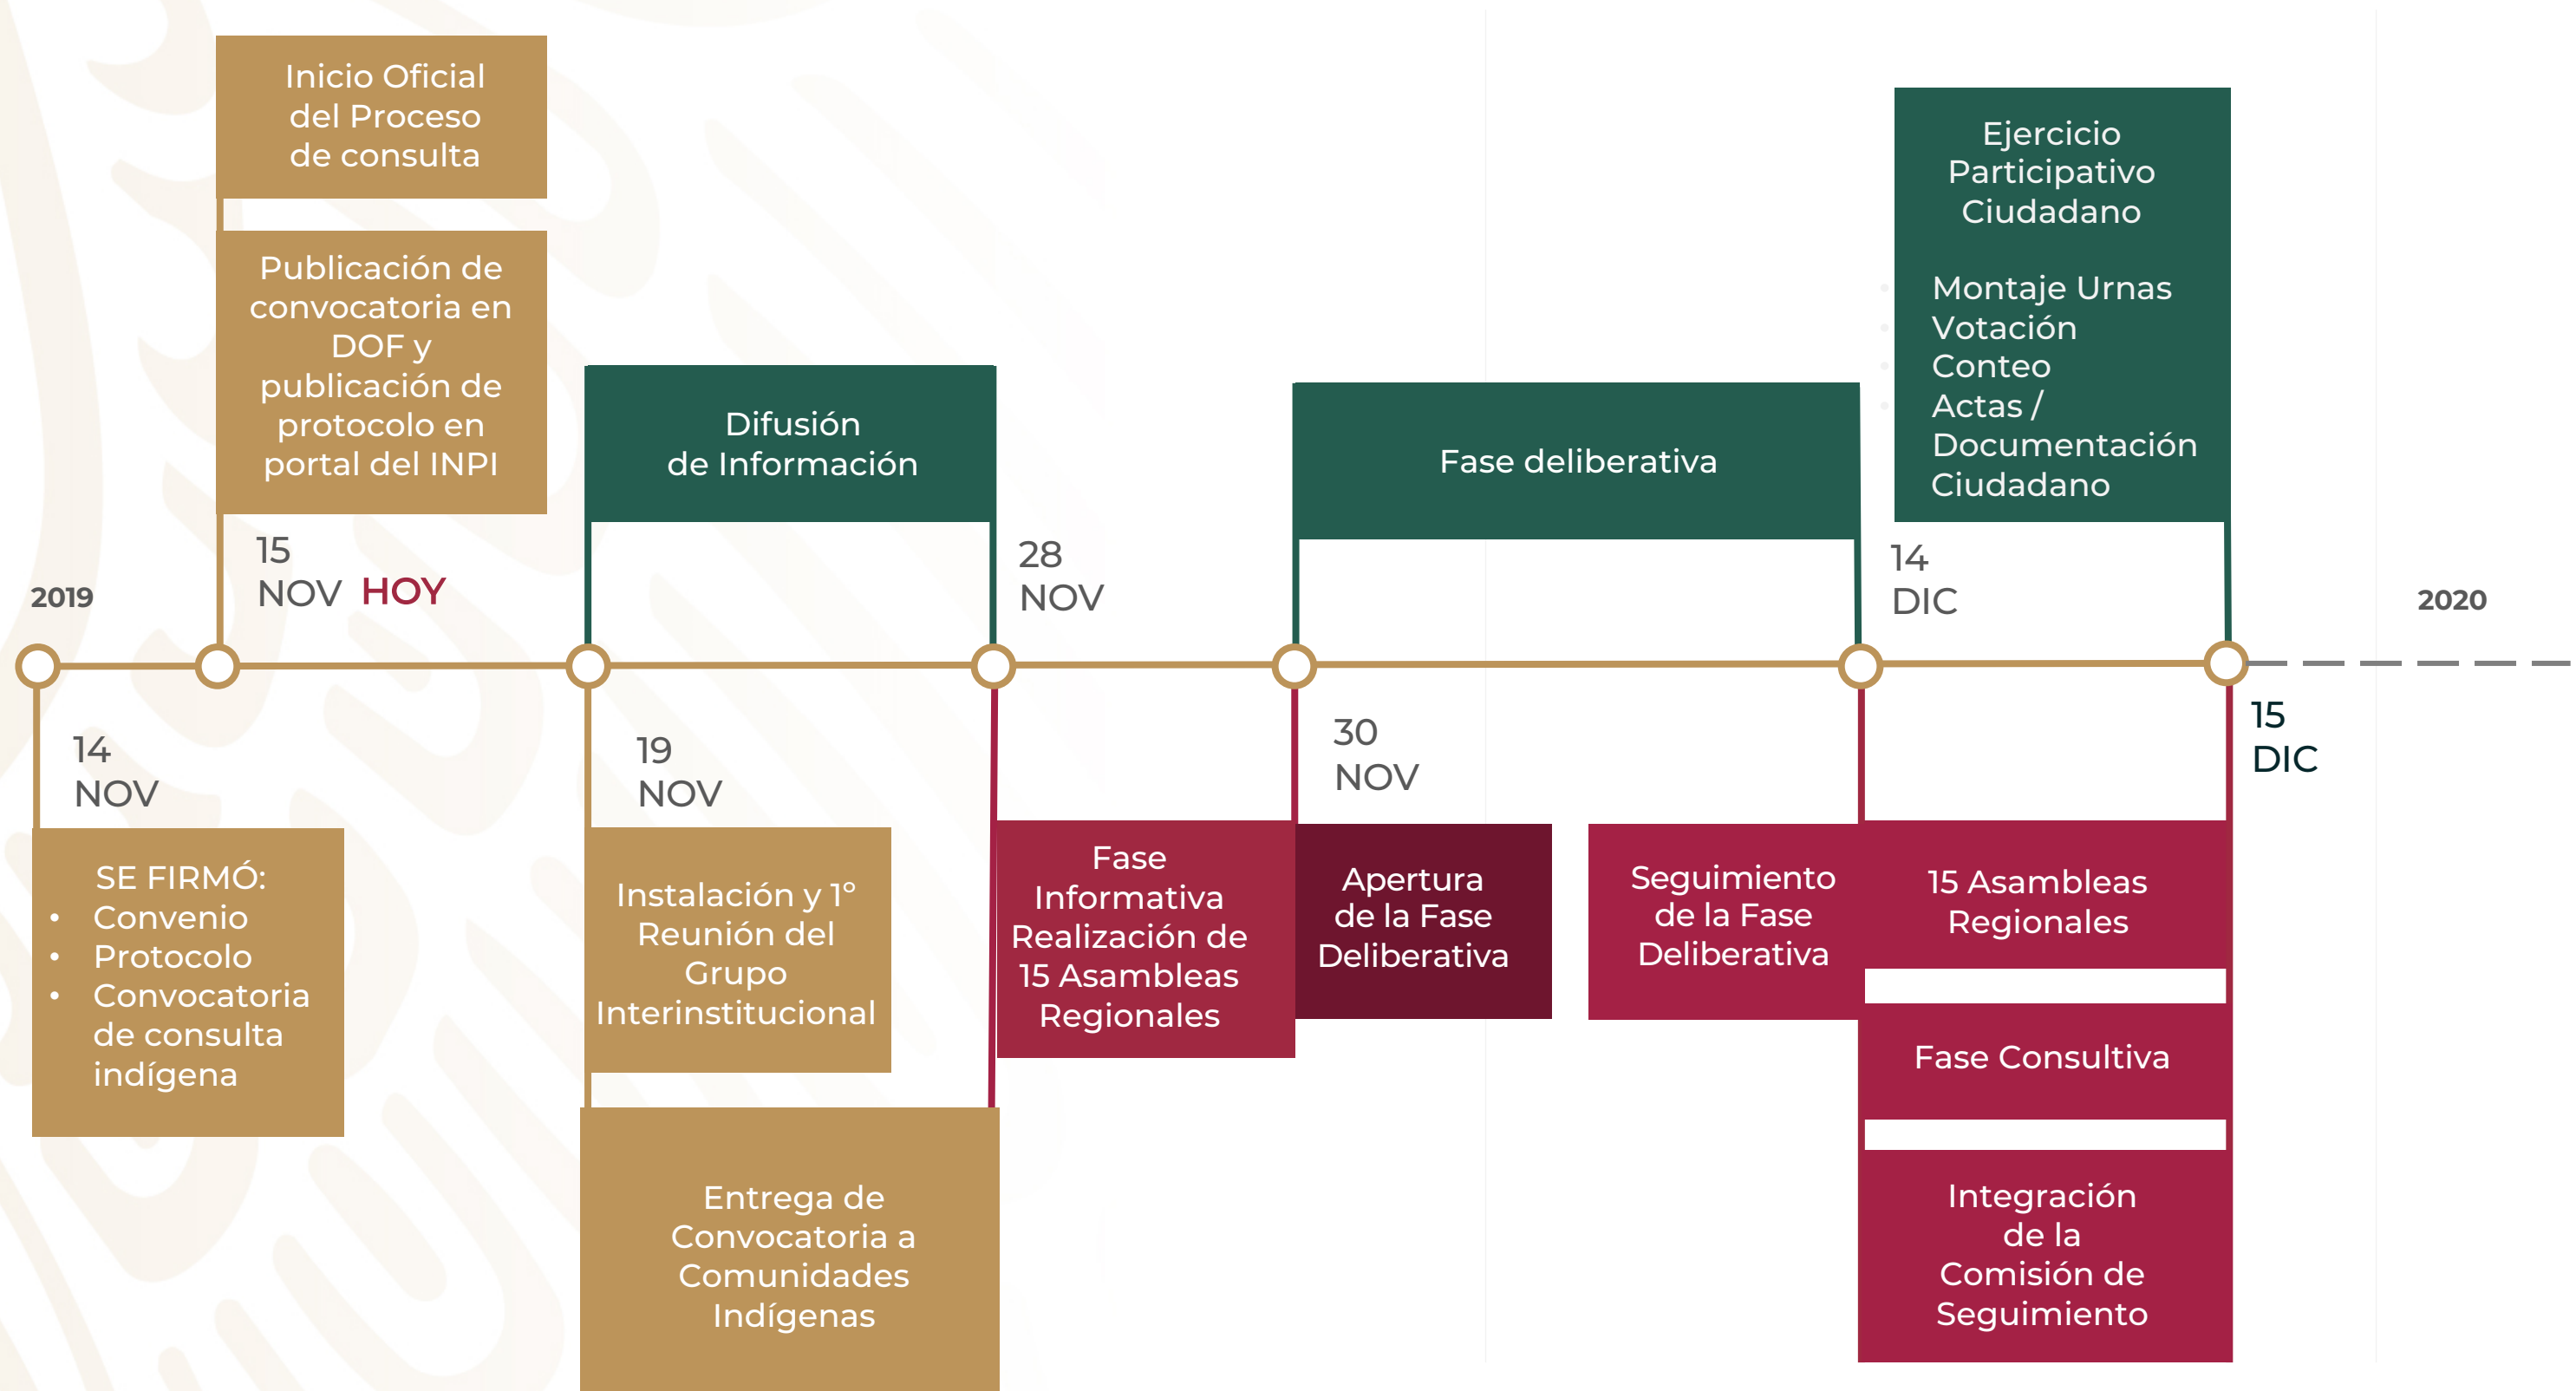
Inicio Oficial del Proceso de consulta

Publicación de convocatoria en DOF y publicación de protocolo en portal del INPI

Difusión de Información

Fase deliberativa

Ejercicio Participativo Ciudadano

- Montaje Urnas
- Votación
- Conteo
- Actas / Documentación Ciudadano

2019

15 NOV HOY

28 NOV

14 DIC

2020

14 NOV

SE FIRMÓ:
- Convenio
- Protocolo
- Convocatoria de consulta indígena

19 NOV

Instalación y 1° Reunión del Grupo Interinstitucional

Entrega de Convocatoria a Comunidades Indígenas

Fase Informativa Realización de 15 Asambleas Regionales

30 NOV

Apertura de la Fase Deliberativa

Seguimiento de la Fase Deliberativa

15 DIC

15 Asambleas Regionales

Fase Consultiva

Integración de la Comisión de Seguimiento